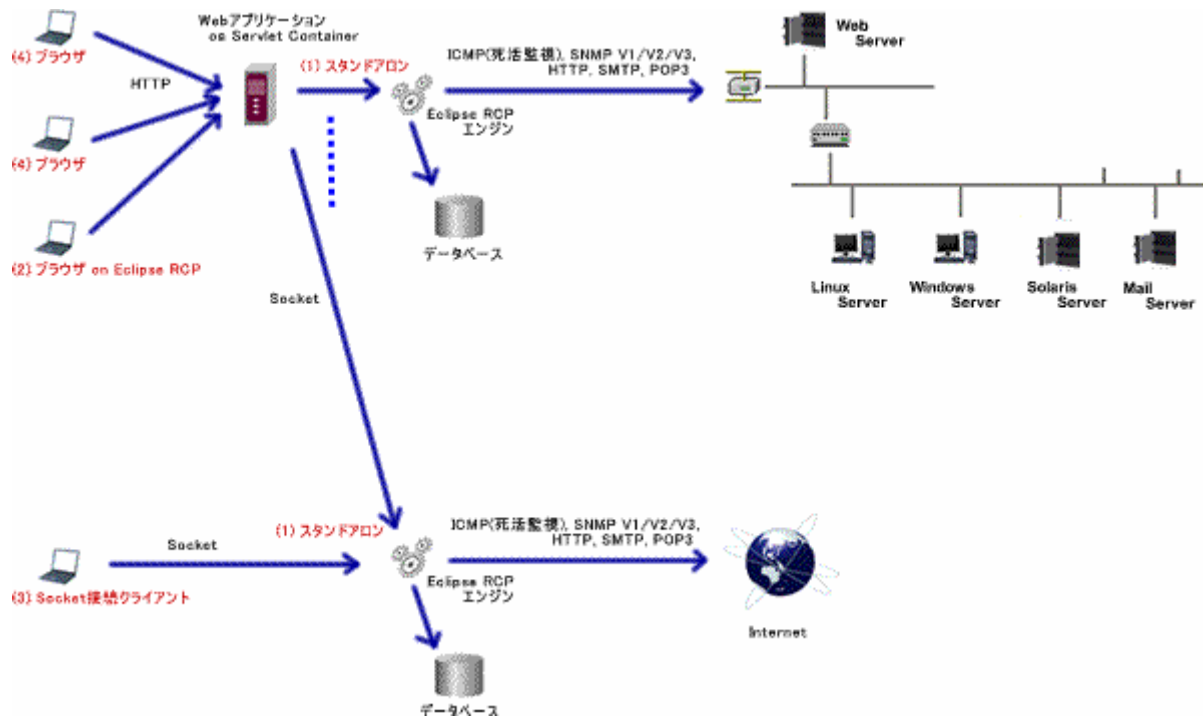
(4) ブラウザ

HTTP

(4) ブラウザ

(2) ブラウザ on Eclipse RCP

Webアプリケーション
on Servlet Container

(1) スタンドアロン

ICMP(死活監視), SNMP V1/V2/V3,
HTTP, SMTP, POP3

Eclipse RCP
エンジン

データベース

Web
Server

Linux
Server

Windows
Server

Solaris
Server

Mail
Server

Socket

(1) スタンドアロン

ICMP(死活監視), SNMP V1/V2/V3,
HTTP, SMTP, POP3

Socket

(3) Socket接続クライアント

Eclipse RCP
エンジン

Internet

データベース